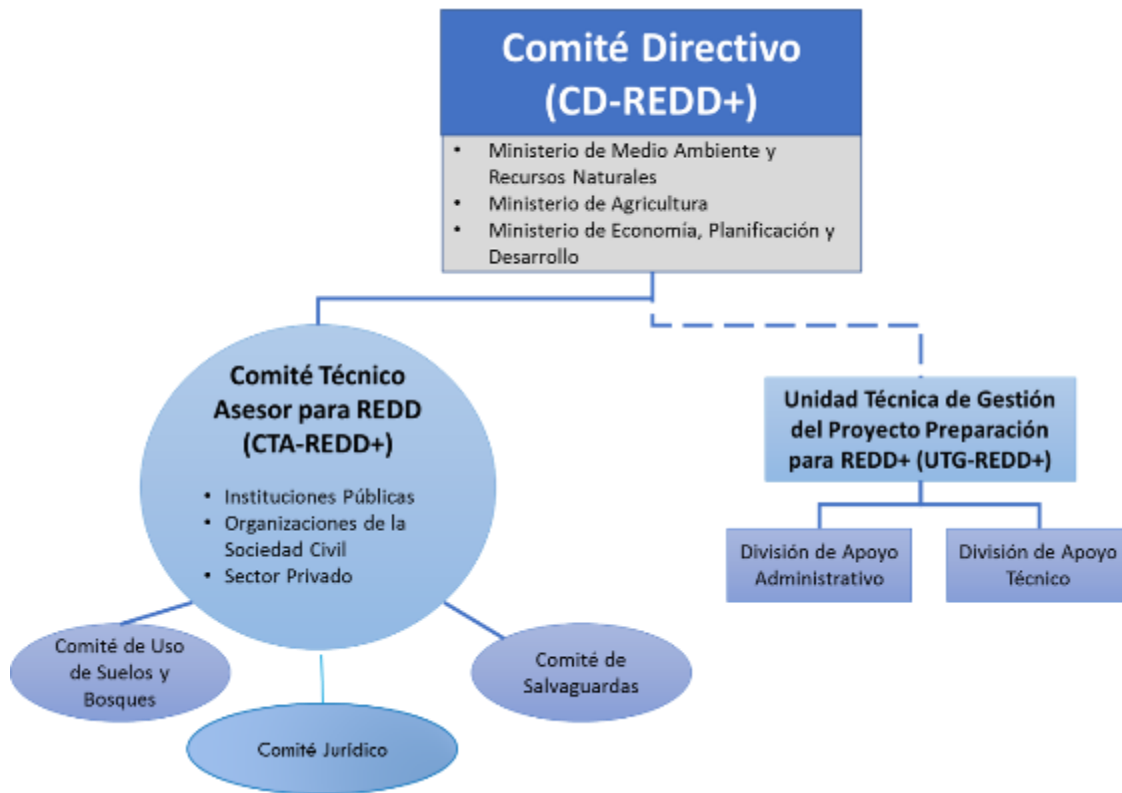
Comité Directivo (CD-REDD+)

- Ministerio de Medio Ambiente y Recursos Naturales
- Ministerio de Agricultura
- Ministerio de Economía, Planificación y Desarrollo

Comité Técnico Asesor para REDD (CTA-REDD+)

- Instituciones Públicas
- Organizaciones de la Sociedad Civil
- Sector Privado

Unidad Técnica de Gestión del Proyecto Preparación para REDD+ (UTG-REDD+)

División de Apoyo Administrativo

División de Apoyo Técnico

Comité de Uso de Suelos y Bosques

Comité de Salvaguardas

Comité Jurídico